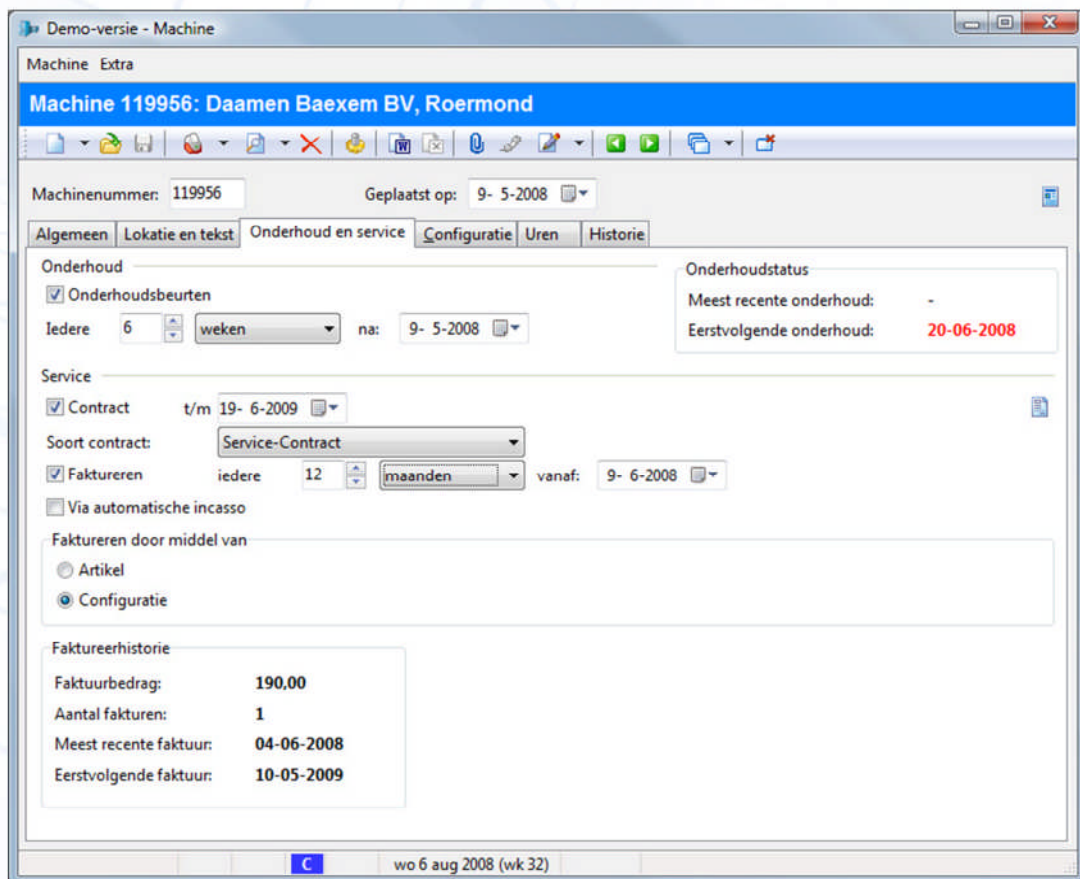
Demo-versie - Machine

Machine Extra

Machine 119956: Daamen Baexem BV, Roermond

Machinenummer: 119956

Geplaatst op: 9- 5-2008

Algemeen | Lokatie en tekst | Onderhoud en service | Configuratie | Uren | Historie

Onderhoud

Onderhoudsbeurten

Iedere 6 weken na: 9- 5-2008

Onderhoudstatus

Meest recente onderhoud: -

Eerstvolgende onderhoud: 20-06-2008

Service

Contract t/m 19- 6-2009

Soort contract: Service-Contract

Faktureren iedere 12 maanden vanaf: 9- 6-2008

Via automatische incasso

Faktureren door middel van

Artikel

Configuratie

Faktureerhistorie

Faktuurbedrag: 190,00

Aantal fakturen: 1

Meest recente faktuur: 04-06-2008

Eerstvolgende faktuur: 10-05-2009

C

wo 6 aug 2008 (wk 32)